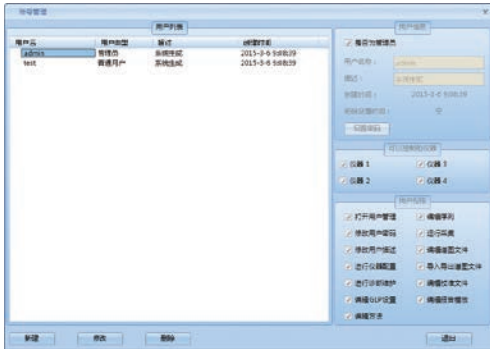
帐号管理

用户列表

| 用户名 | 用户类型 | 描述 | 创建日期 |
|---|---|---|---|
| admin | 管理员 | 系统生成 | 2015-3-6 9:08:39 |
| test | 普通用户 | 系统生成 | 2015-3-6 9:08:39 |

用户信息

是否为管理员

用户名称： admin

描述： 系统生成

创建时间： 2015-3-6 9:08:39

密码设置时间： 空

设置密码

可以控制的仪器

仪器 1
仪器 3
仪器 2
仪器 4

用户权限

打开用户管理
编辑序列
修改用户密码
运行序列
修改用户描述
编辑谱图文件
进行仪器配置
导入导出谱图文件
进行诊断维护
编辑报表文件
编辑GLP设置
编辑报告模板
编辑方法

新建
修改
删除
退出